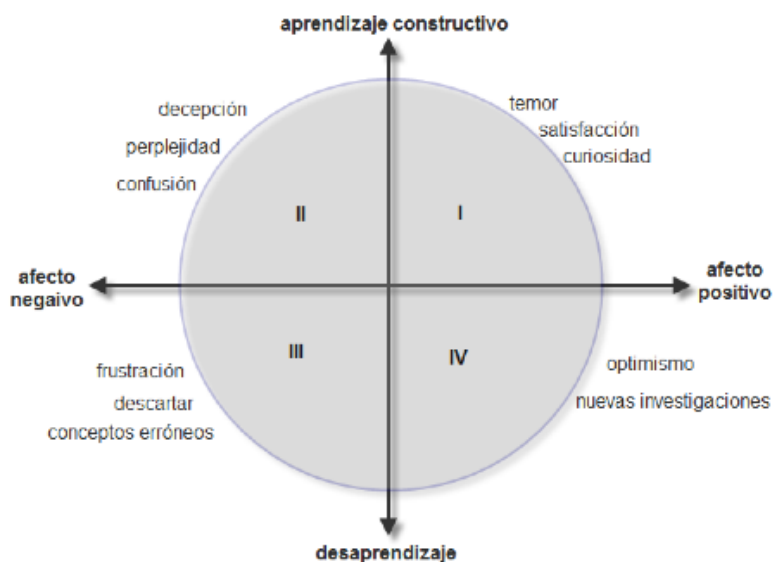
aprendizaje constructivo

decepción
perplejidad
confusión

temor
satisfacción
curiosidad

II

I

afecto negaivo

afecto positivo

III

IV

frustración
descartar
conceptos erróneos

optimismo
nuevas investigaciones

desaprendizaje